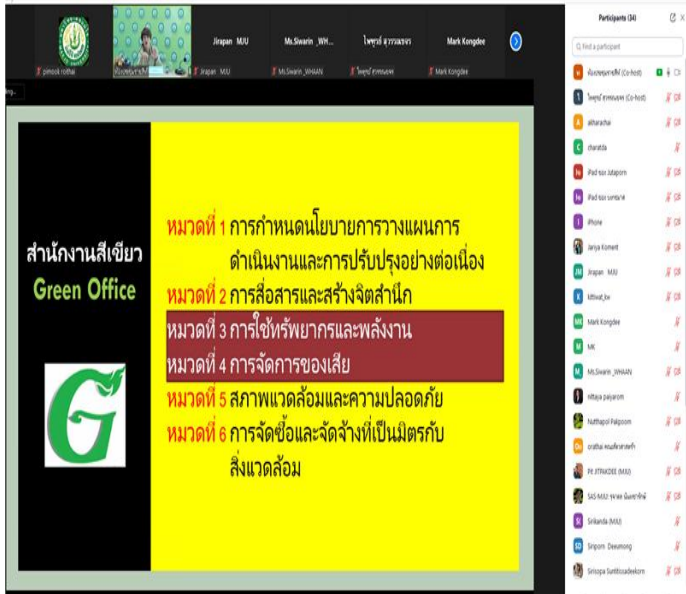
pimook rothai

Jirapan MJU

Ms.Siwarin _WH...

ไพฑูรย์ สุวรรณรงค์

Mark Kongdee

Jirapan MJU

Ms.Siwarin _WHAAN

ไพฑูรย์ สุวรรณรงค์

Mark Kongdee

สำนักงานสีเขียว
Green Office

หมวดที่ 1 การกำหนดนโยบายการวางแผนการดำเนินงานและการปรับปรุงอย่างต่อเนื่อง
หมวดที่ 2 การสื่อสารและสร้างจิตสำนึก
หมวดที่ 3 การใช้ทรัพยากรและพลังงาน
หมวดที่ 4 การจัดการของเสีย
หมวดที่ 5 สภาพแวดล้อมและความปลอดภัย
หมวดที่ 6 การจัดซื้อและจัดจ้างที่เป็นมิตรกับสิ่งแวดล้อม

Participants (34)

Find a participant

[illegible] (Co-host)
ไพฑูรย์ สุวรรณรงค์ (Co-host)
aiitharachai
charatda
iPad ของ Jutaporn
iPad ของ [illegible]
iPhone
Janya Koment
Jirapan MJU
kittiwat_bv
Mark Kongdee
MK
Ms.Siwarin _WHAAN
nittaya paiyarom
Nutthapol Palgoom
orathai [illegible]
PK.JITPAKDEE (MJU)
SAS-MJU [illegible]
Sirikanda (MJU)
Siriporn Deeumong
Siriopa Sunthonadeekorn